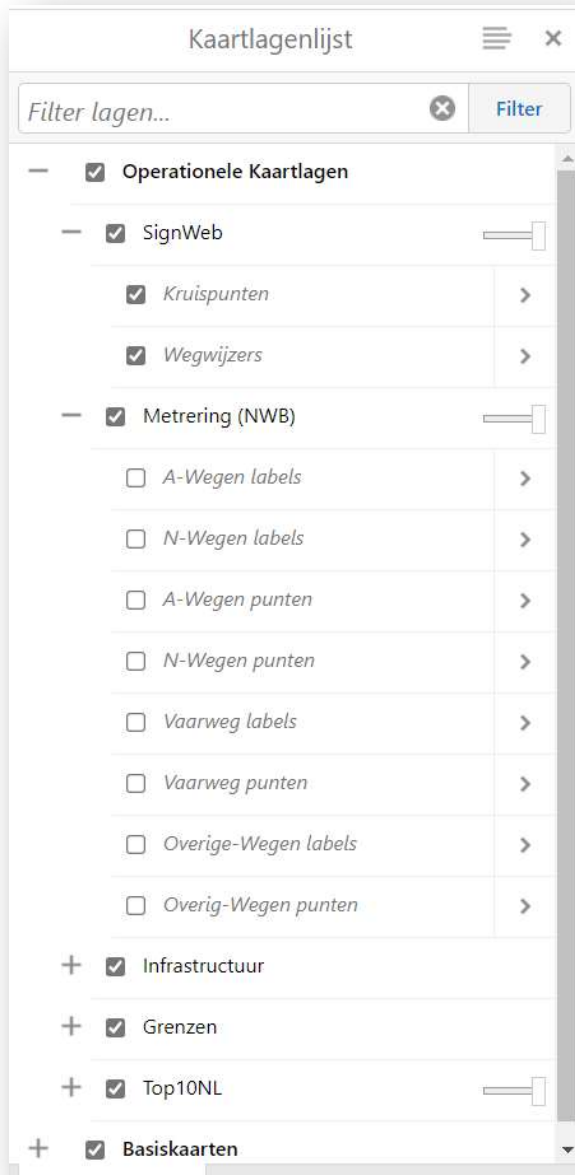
Kaartlagenlijst

Filter lagen...

Filter

Operationele Kaartlagen

SignWeb

Kruispunten

Wegwijzers

Metrering (NWB)

A-Wegen labels

N-Wegen labels

A-Wegen punten

N-Wegen punten

Vaarweg labels

Vaarweg punten

Overige-Wegen labels

Overig-Wegen punten

Infrastructuur

Grenzen

Top10NL

Basiskaarten